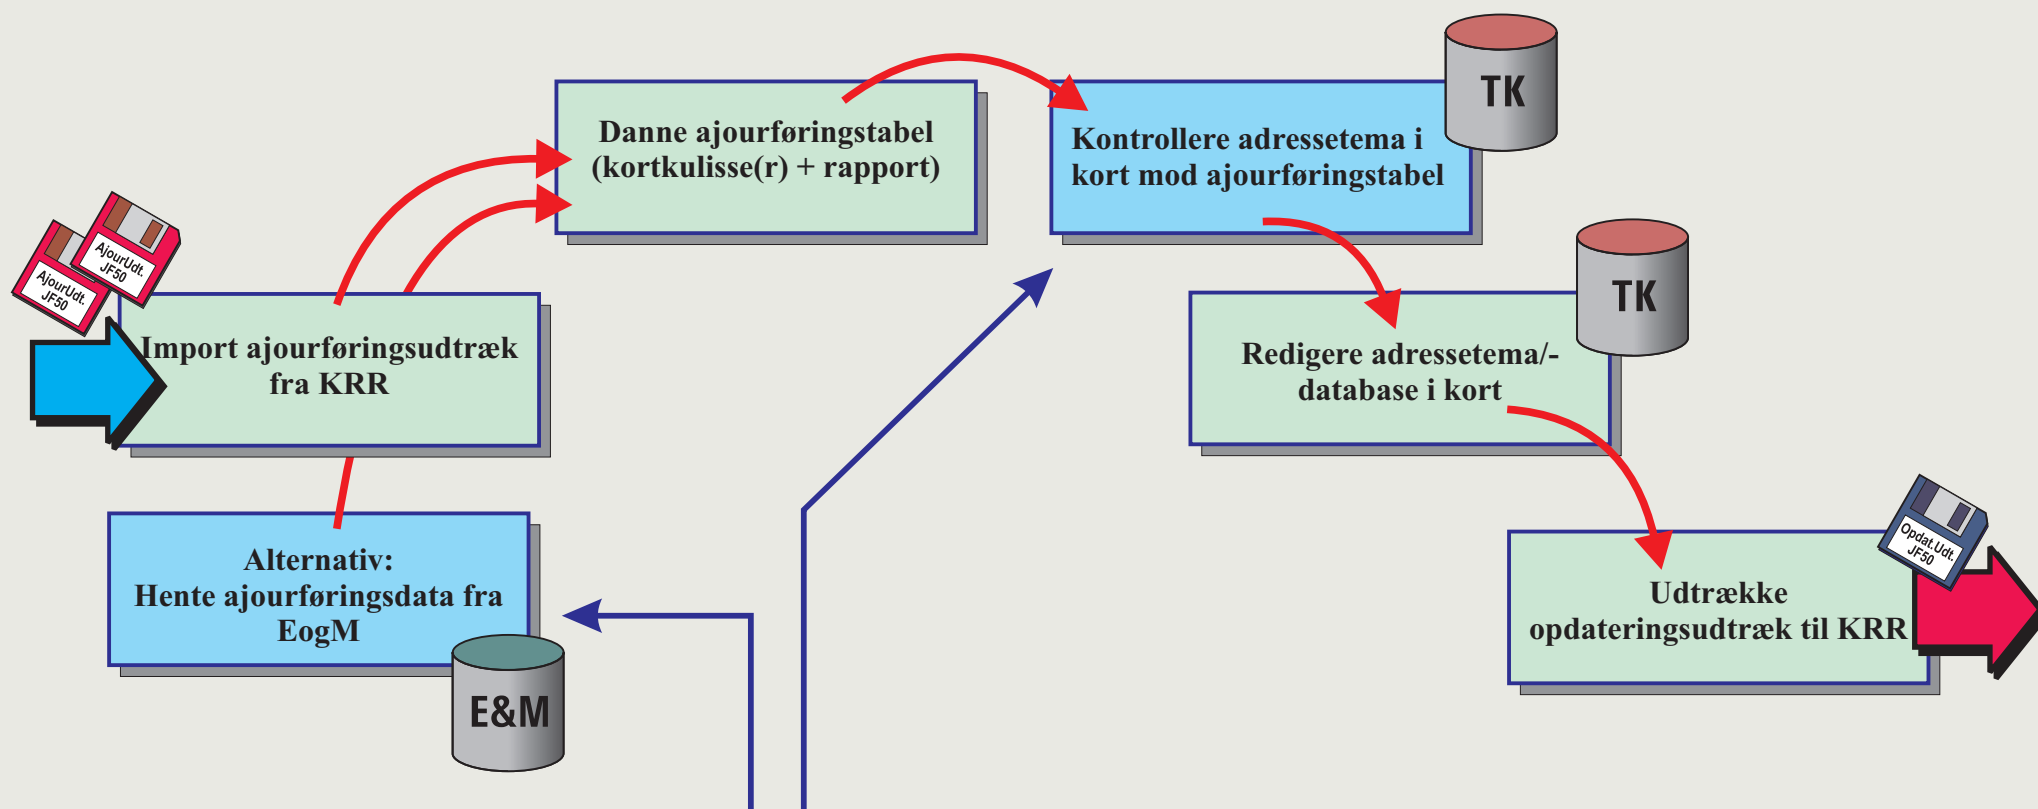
AjourUdt. JF50

AjourUdt. JF50

Import ajourføringsudtræk fra KRR

Danne ajourføringstabel (kortkulisse(r) + rapport)

Kontrollere adressetema i kort mod ajourføringstabel

TK

TK

Redigere adressetema/-database i kort

Alternativ: Hente ajourføringsdata fra EogM

E&M

Opdat.Udt. JF50

Udtrække opdateringsudtræk til KRR